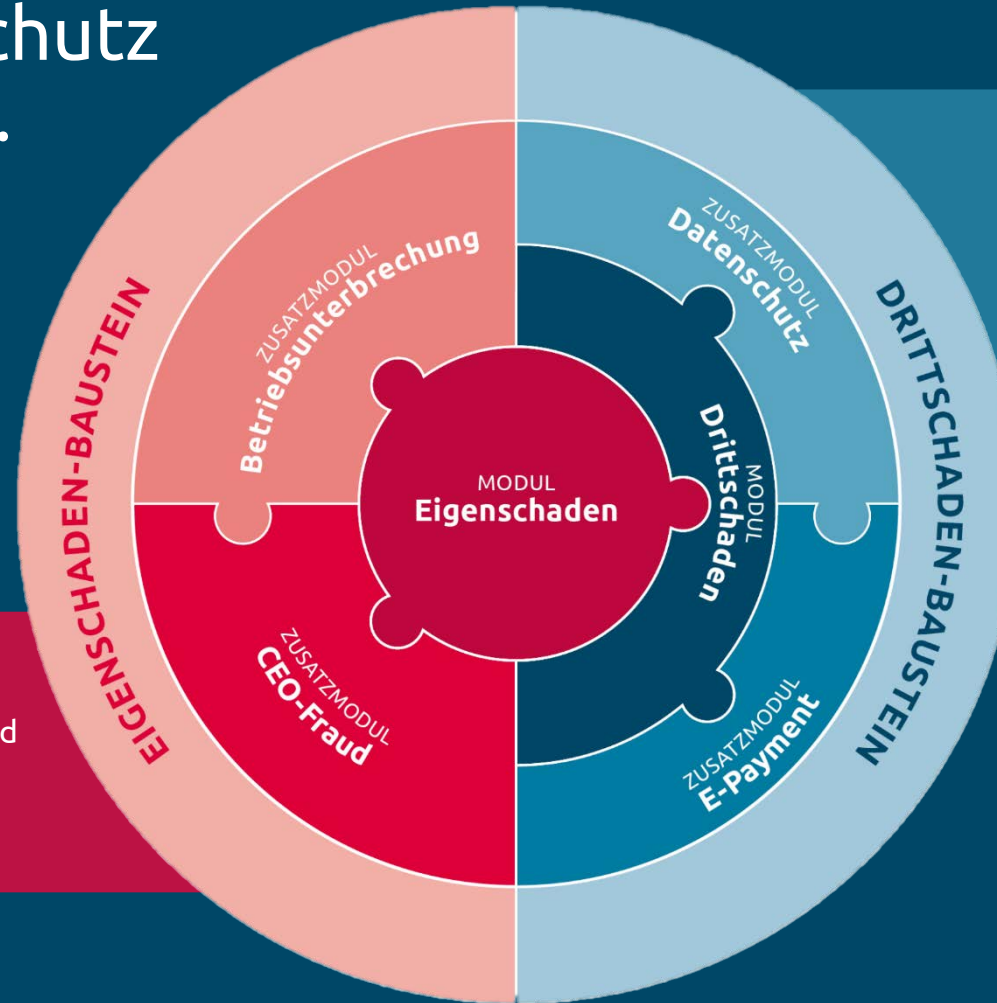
chutz
.

d

EIGENSCHADEN-BAUSTEIN

ZUSATZMODUL
Betriebsunterbrechung

ZUSATZMODUL
Datenschutz

DRITTSCHADEN-BAUSTEIN

MODUL
Eigenschaden

MODUL
Drittschaden

ZUSATZMODUL
CEO-Fraud

ZUSATZMODUL
E-Payment